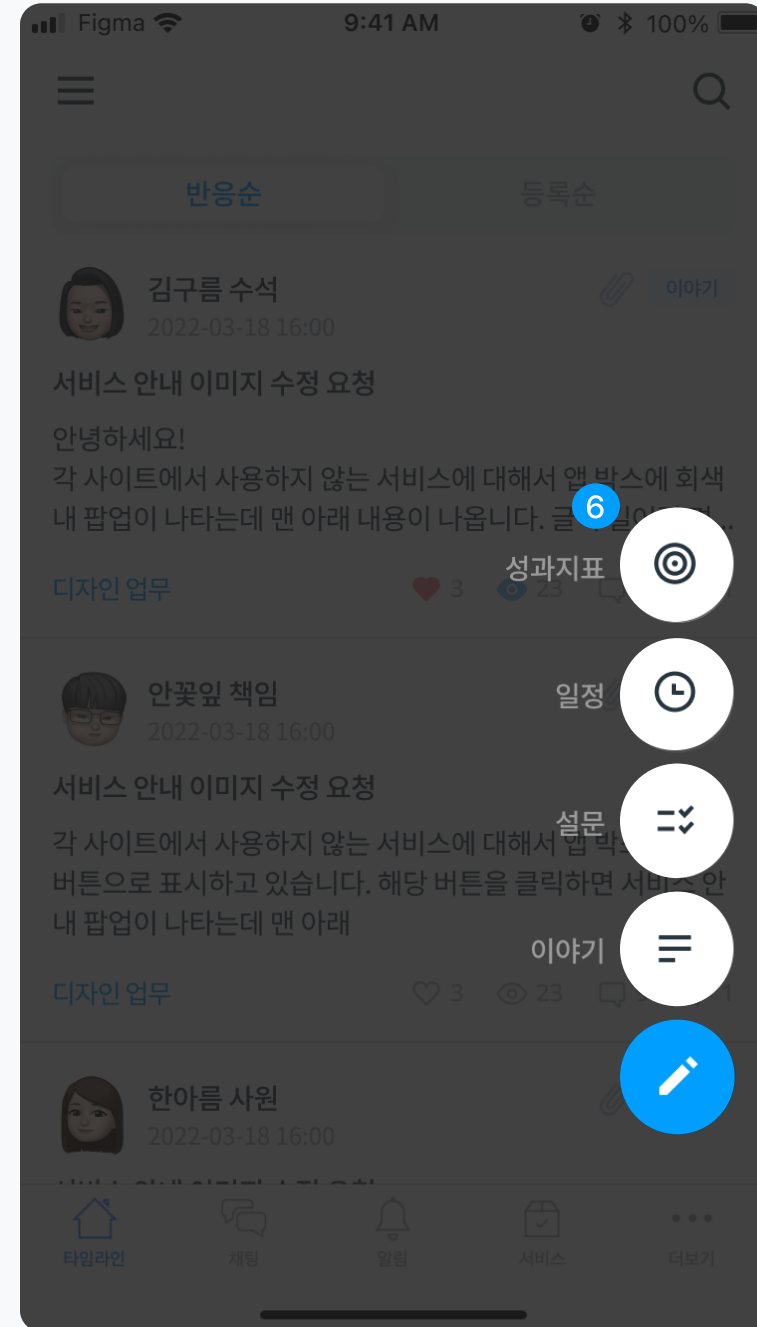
Figma 9:41 AM 100%

반응순
등록순

김구름 수석
2022-03-18 16:00
이야기

서비스 안내 이미지 수정 요청

안녕하세요!
각 사이트에서 사용하지 않는 서비스에 대해서 앱 박스에 회색 내 팝업이 나타는데 맨 아래 내용이 나옵니다. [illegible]

디자인 업무
3
23

6
성과지표

안꽃잎 책임
2022-03-18 16:00
일정

서비스 안내 이미지 수정 요청
설문

각 사이트에서 사용하지 않는 서비스에 대해서 앱 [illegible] 버튼으로 표시하고 있습니다. 해당 버튼을 클릭하면 서비스 안내 팝업이 나타는데 맨 아래

이야기

디자인 업무
3
23

한아름 사원
2022-03-18 16:00

타임라인
채팅
알림
서비스
더보기